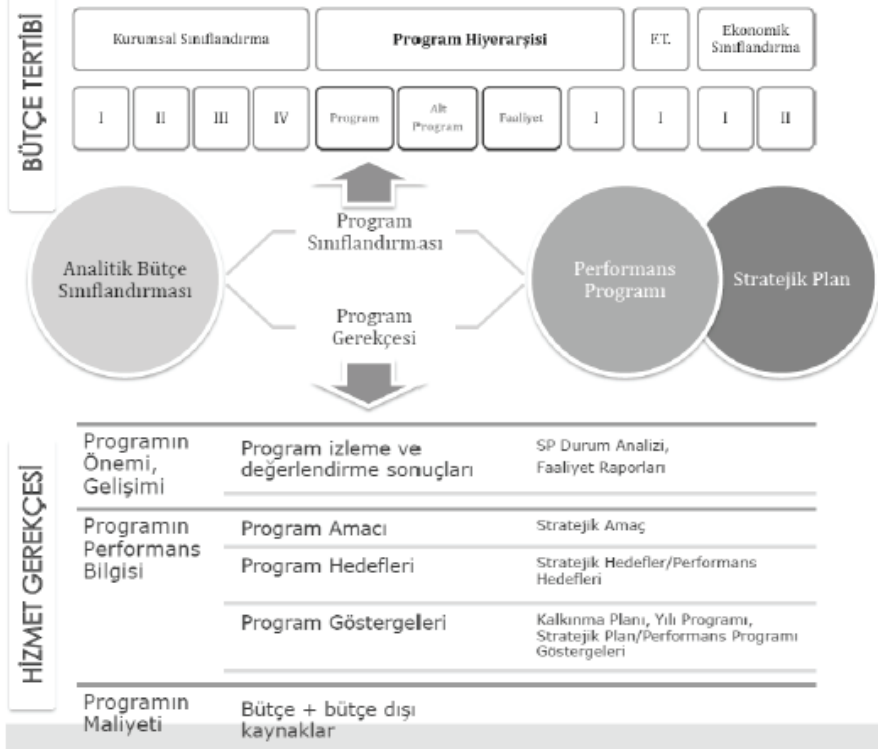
BÜTÇE TERTİBİ

Kurumsal Sınıflandırma

Program Hiyerarşisi

F.T.

Ekonomik Sınıflandırma

| I | II | III | IV | Program | Alt Program | Faaliyet | I | I | I | II |
|---|---|---|---|---|---|---|---|---|---|---|

Program Sınıflandırması

Analitik Bütçe Sınıflandırması

Performans Programı

Stratejik Plan

Program Gerekçesi

HİZMET GEREKÇESİ

| | | |
|---|---|---|
| Programın Önemi, Gelişimi | Program izleme ve değerlendirme sonuçları | SP Durum Analizi, Faaliyet Raporları |
| Programın Performans Bilgisi | Program Amacı | Stratejik Amaç |
| | Program Hedefleri | Stratejik Hedefler/Performans Hedefleri |
| | Program Göstergeleri | Kalkınma Planı, Yılı Programı, Stratejik Plan/Performans Programı Göstergeleri |
| Programın Maliyeti | Bütçe + bütçe dışı kaynaklar | |